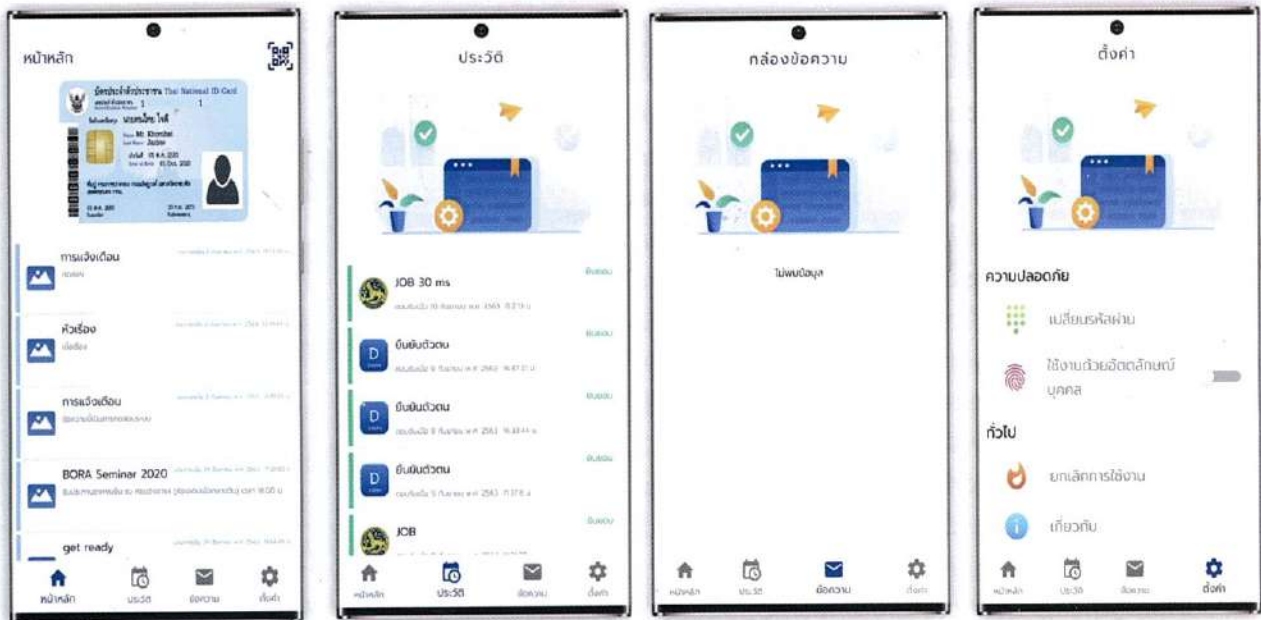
หน้าหลัก

บัตรประจำตัวประชาชน Thai National ID Card

การแจ้งเตือน
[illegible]

หัวเรื่อง
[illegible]

การแจ้งเตือน
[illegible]

BORA Seminar 2020
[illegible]

get ready

หน้าหลัก ประวัติ ข้อความ ตั้งค่า

ประวัติ

JOB 30 ms
ยืนยัน

ยืนยันตัวตน
ยืนยัน

ยืนยันตัวตน
ยืนยัน

ยืนยันตัวตน
ยืนยัน

JOB
ยืนยัน

หน้าหลัก ประวัติ ข้อความ ตั้งค่า

กล่องข้อความ

ไม่พบข้อมูล

หน้าหลัก ประวัติ ข้อความ ตั้งค่า

ตั้งค่า

ความปลอดภัย

เปลี่ยนรหัสผ่าน

ใช้งานด้วยอัตลักษณ์บุคคล

ทั่วไป

ยกเลิกการใช้งาน

เกี่ยวกับ

หน้าหลัก ประวัติ ข้อความ ตั้งค่า